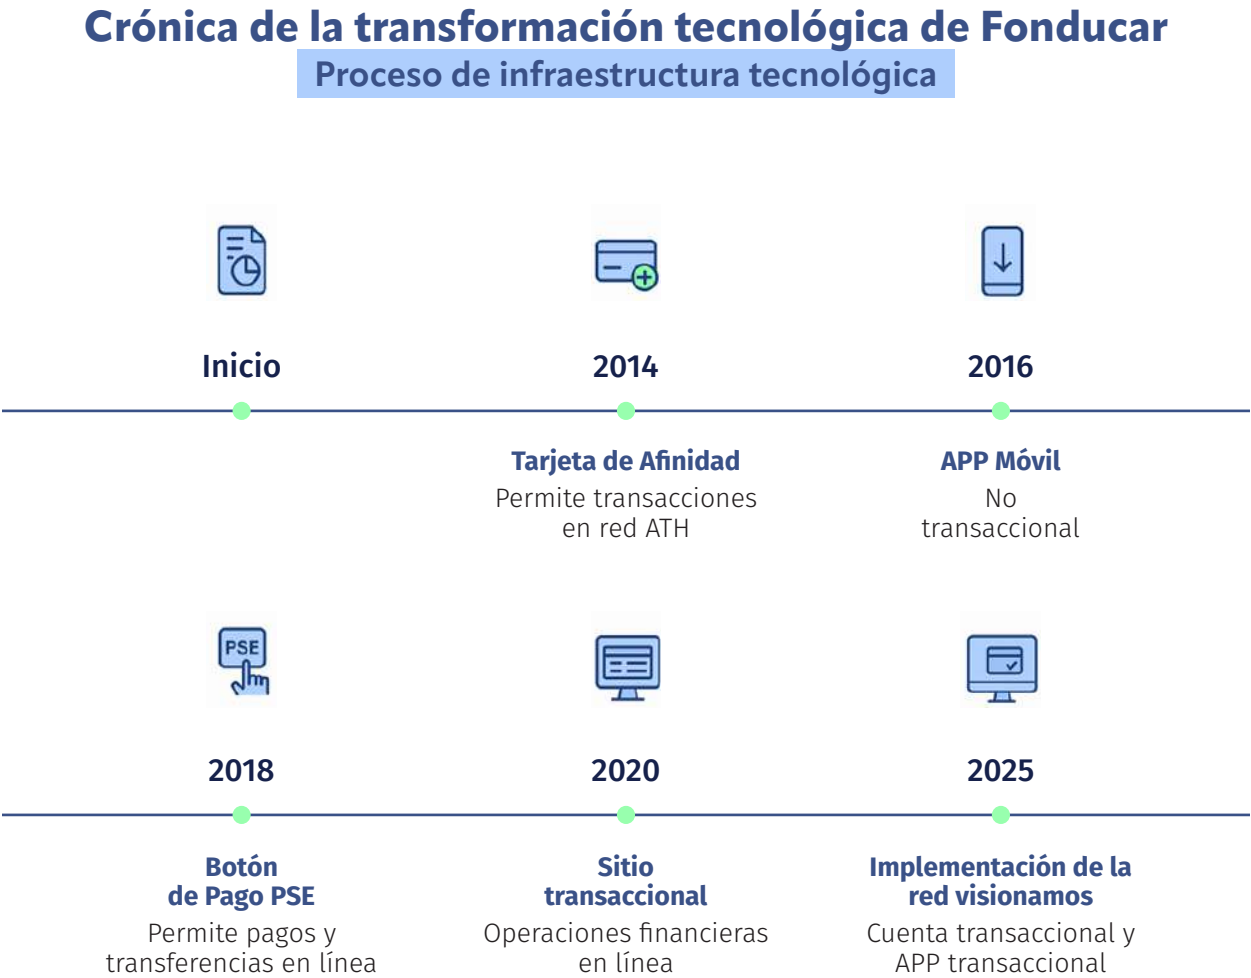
Crónica de la transformación tecnológica de Fonducar

Proceso de infraestructura tecnológica

Inicio

2014

2016

Tarjeta de Afinidad
Permite transacciones en red ATH

APP Móvil
No transaccional

PSE

2018

2020

2025

Botón de Pago PSE
Permite pagos y transferencias en línea

Sitio transaccional
Operaciones financieras en línea

Implementación de la red visionamos
Cuenta transaccional y APP transaccional